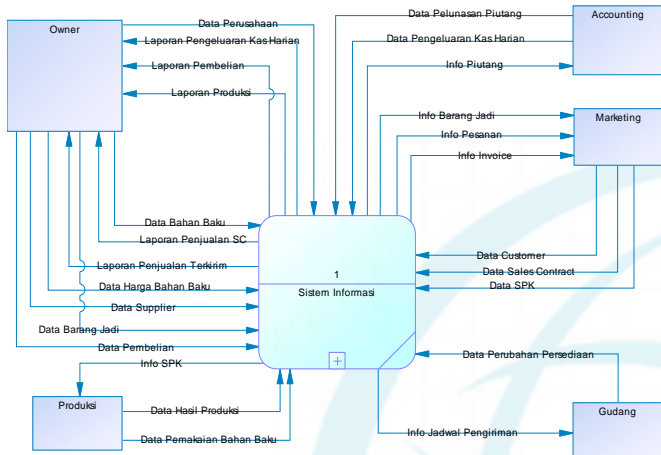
Owner

Accounting

Marketing

Produksi

Gudang

1

Sistem Informasi

Data Perusahaan

Laporan Pengeluaran Kas Harian

Laporan Pembelian

Laporan Produksi

Data Pelunasan Piutang

Data Pengeluaran Kas Harian

Info Piutang

Info Barang Jadi

Info Pesanan

Info Invoice

Data Bahan Baku

Laporan Penjualan SC

Laporan Penjualan Terkirim

Data Harga Bahan Baku

Data Supplier

Data Barang Jadi

Data Pembelian

Info SPK

Data Customer

Data Sales Contract

Data SPK

Data Perubahan Persediaan

Data Hasil Produksi

Data Pemakaian Bahan Baku

Info Jadwal Pengiriman